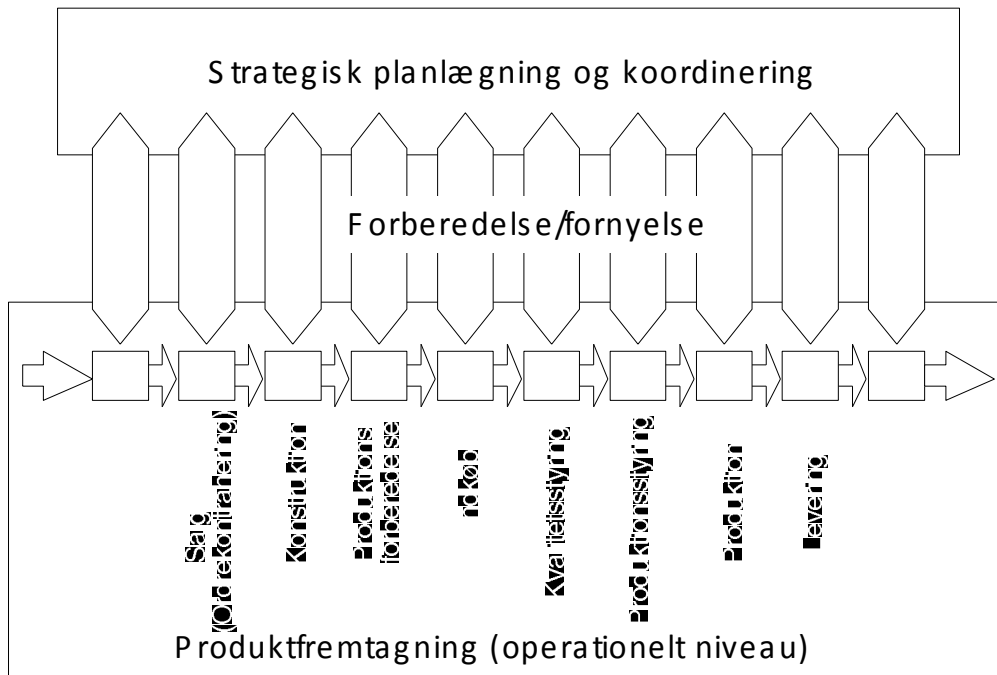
Strategisk planlægning og koordinering

Forberedelse/fornyelse

Salg (Ordrekonfigurering)

Konstruktion

Produktionsforberedelse

Indkøb

Kvalitetsstyring

Produktionsstyring

Produktion

Levering

Produktfremtagning (operationelt niveau)